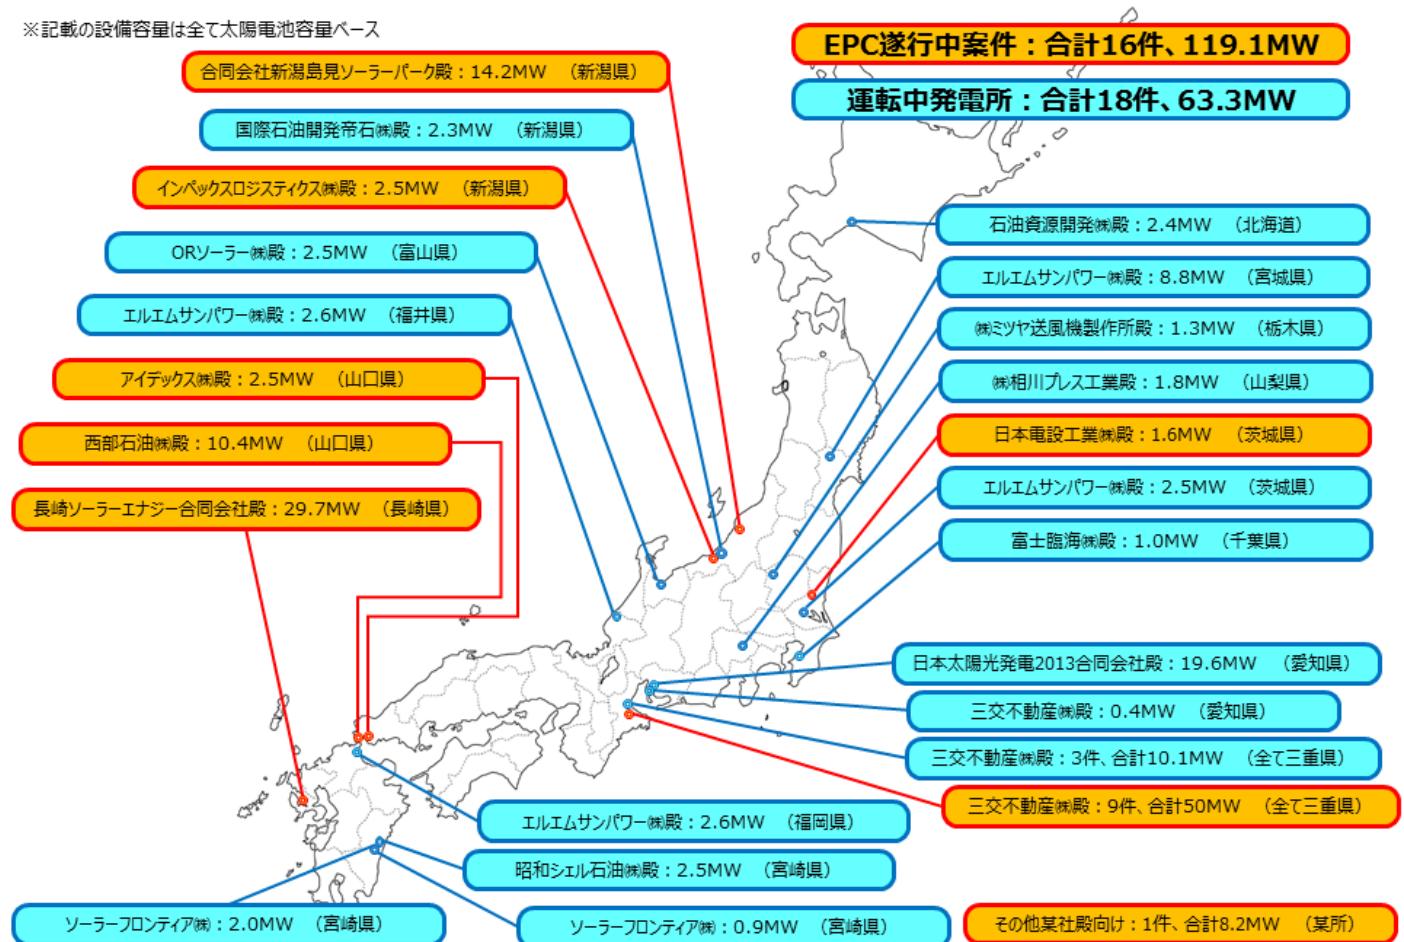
※記載の設備容量は全て太陽電池容量ベース

EPC遂行中案件：合計16件、119.1MW

運転中発電所：合計18件、63.3MW

合同会社新潟島見ソーラーパーク殿：14.2MW　（新潟県）

国際石油開発帝石㈱殿：2.3MW　（新潟県）

インペックスロジスティクス㈱殿：2.5MW　（新潟県）

ORソーラー㈱殿：2.5MW　（富山県）

エルエムサンパワー㈱殿：2.6MW　（福井県）

アイデックス㈱殿：2.5MW　（山口県）

西部石油㈱殿：10.4MW　（山口県）

長崎ソーラーエナジー合同会社殿：29.7MW　（長崎県）

石油資源開発㈱殿：2.4MW　（北海道）

エルエムサンパワー㈱殿：8.8MW　（宮城県）

㈱ミツヤ送風機製作所殿：1.3MW　（栃木県）

㈱相川プレス工業殿：1.8MW　（山梨県）

日本電設工業㈱殿：1.6MW　（茨城県）

エルエムサンパワー㈱殿：2.5MW　（茨城県）

富士臨海㈱殿：1.0MW　（千葉県）

日本太陽光発電2013合同会社殿：19.6MW　（愛知県）

三交不動産㈱殿：0.4MW　（愛知県）

三交不動産㈱殿：3件、合計10.1MW　（全て三重県）

三交不動産㈱殿：9件、合計50MW　（全て三重県）

エルエムサンパワー㈱殿：2.6MW　（福岡県）

昭和シェル石油㈱殿：2.5MW　（宮崎県）

ソーラーフロンティア㈱：2.0MW　（宮崎県）

ソーラーフロンティア㈱：0.9MW　（宮崎県）

その他某社殿向け：1件、合計8.2MW　（某所）